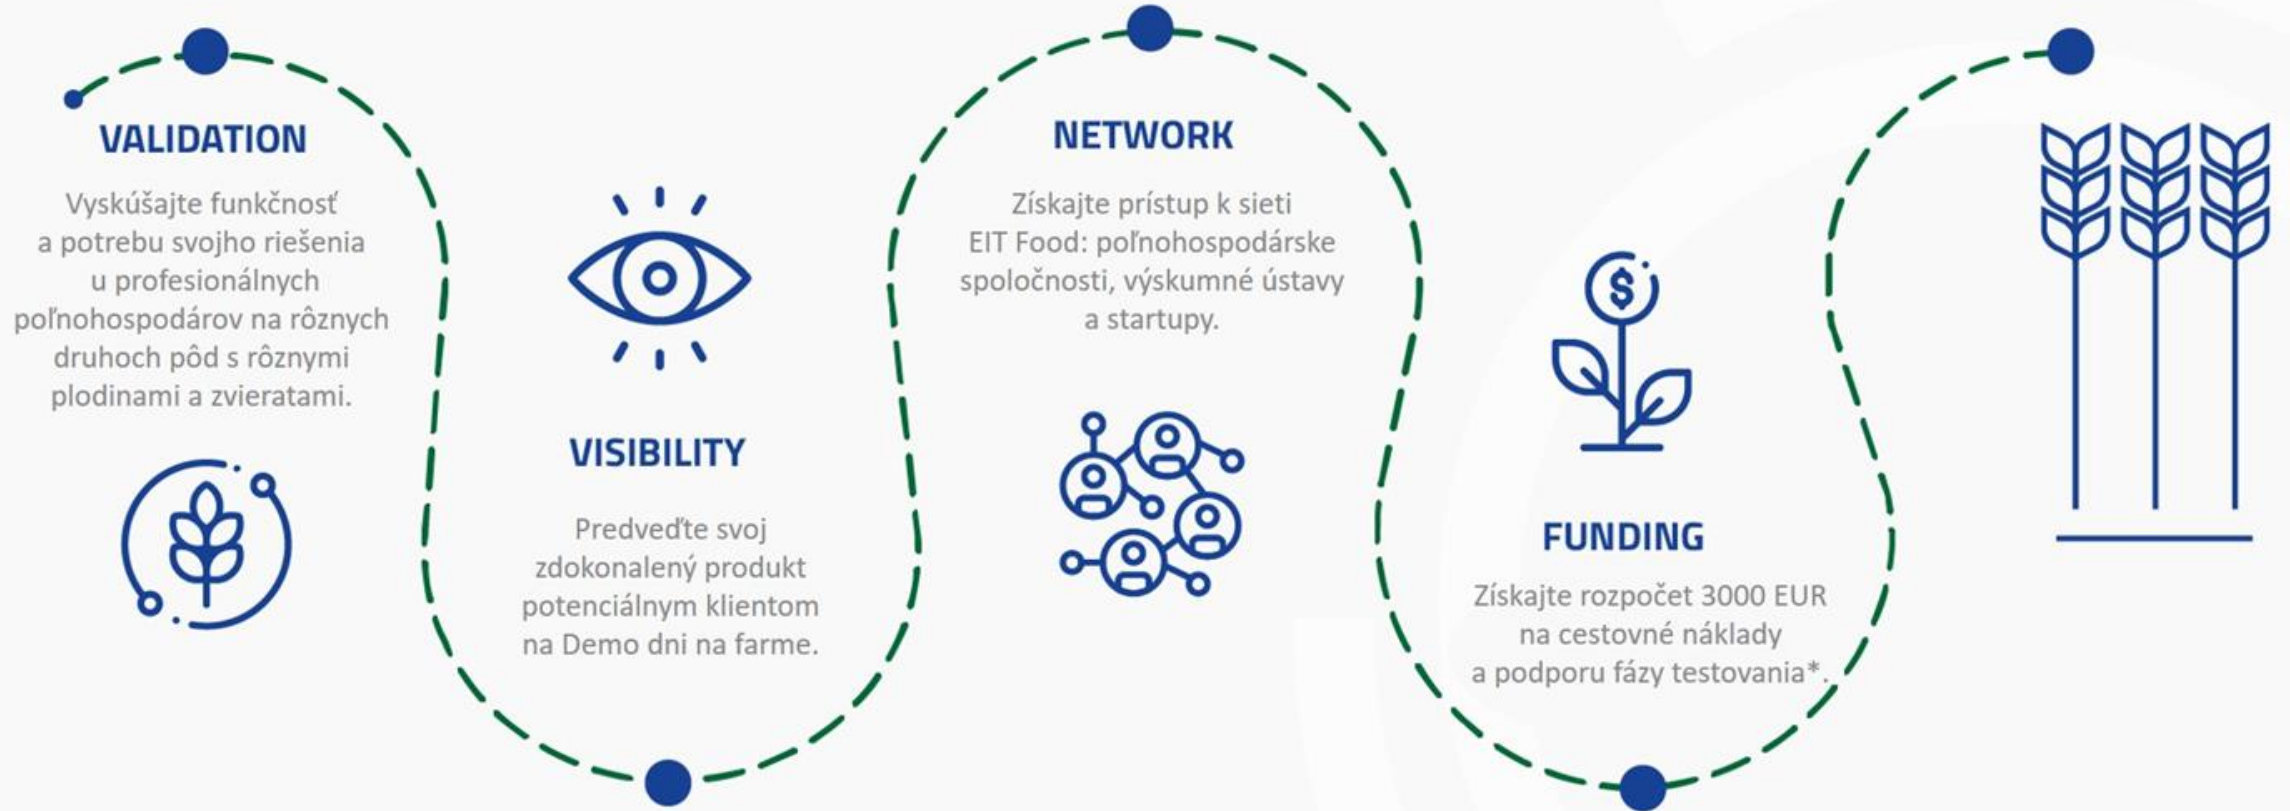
VALIDATION

Vyskúšajte funkčnosť a potrebu svojho riešenia u profesionálnych poľnohospodárov na rôznych druhoch pôd s rôznymi plodinami a zvieratami.

VISIBILITY

Predveďte svoj zdokonalený produkt potenciálnym klientom na Demo dni na farme.

NETWORK

Získajte prístup k sieti EIT Food: poľnohospodárske spoločnosti, výskumné ústavy a startupy.

FUNDING

Získajte rozpočet 3000 EUR na cestovné náklady a podporu fázy testovania*.